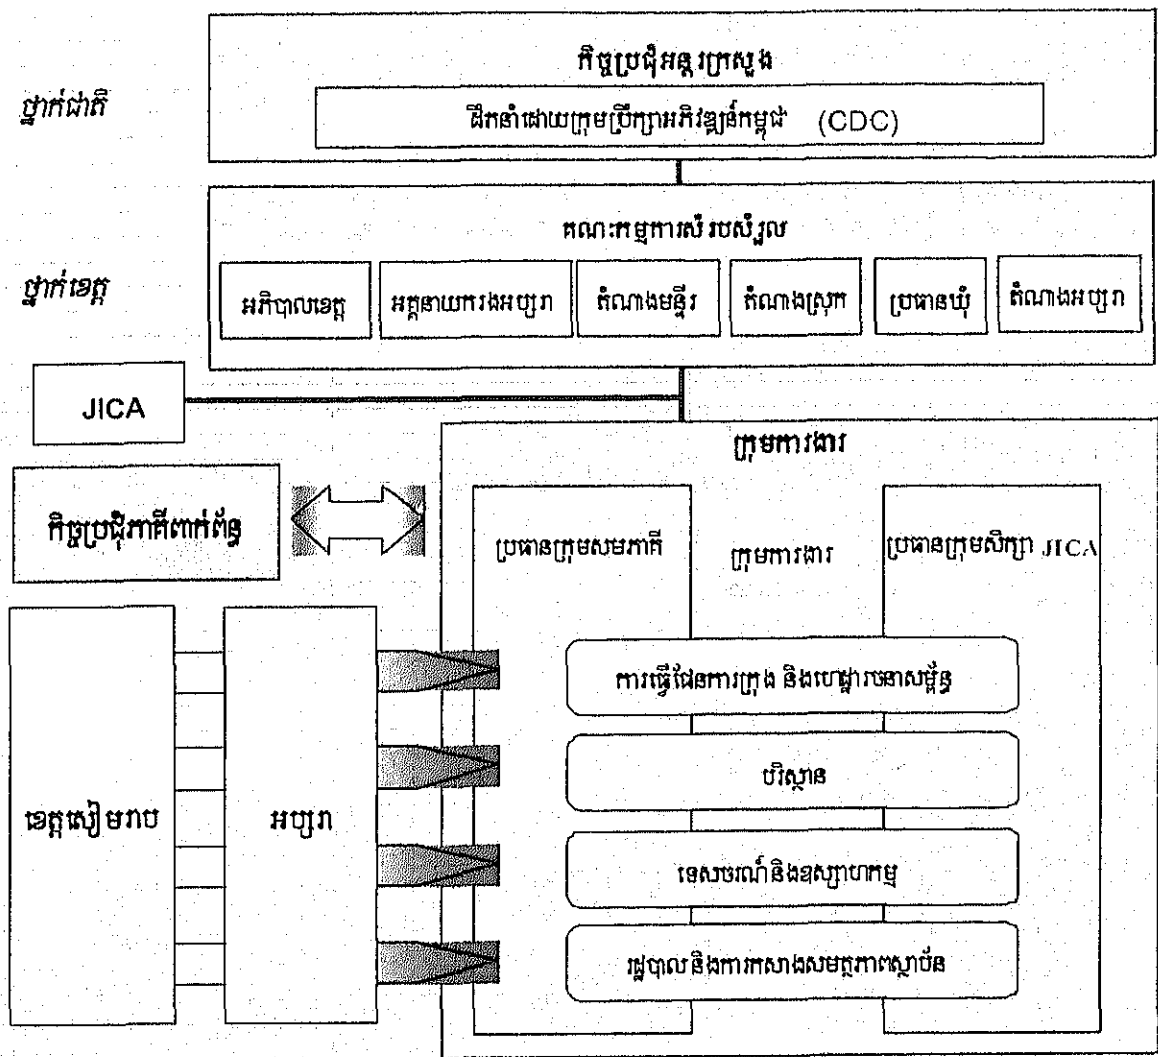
ថ្នាក់ជាតិ

កិច្ចប្រជុំអន្តរក្រសួង

ដឹកនាំដោយក្រុមប្រឹក្សាអភិវឌ្ឍន៍កម្ពុជា (CDC)

ថ្នាក់ខេត្ត

គណៈកម្មការសំរបសំរួល

អភិបាលខេត្ត

អគ្គនាយកអាជ្ញាធរអប្សរា

តំណាងមន្ទីរ

តំណាងស្រុក

ប្រធានឃុំ

តំណាងអប្សរា

JICA

ក្រុមការងារ

កិច្ចប្រជុំភាគីពាក់ព័ន្ធ

ប្រធានក្រុមសមភាគី

ក្រុមការងារ

ប្រធានក្រុមសិក្សា JICA

ការធ្វើផែនការក្រុង និងហេដ្ឋារចនាសម្ព័ន្ធ

បរិស្ថាន

ទេសចរណ៍និងឧស្សាហកម្ម

រដ្ឋបាល និងការកសាងសមត្ថភាពស្ថាប័ន

ខេត្តសៀមរាប

អប្សរា